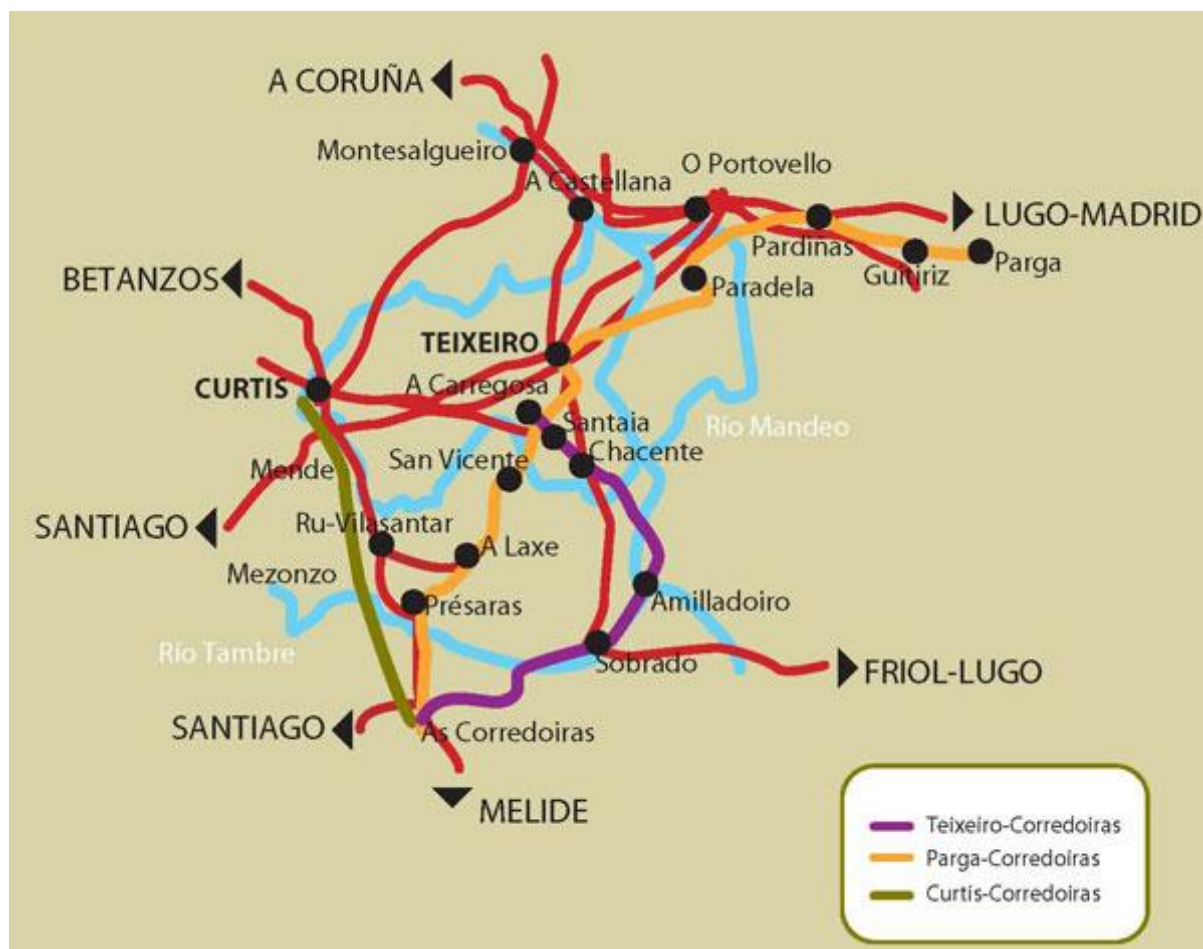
A CORUÑA
Montesalgueiro
A Castellana
O Portovello
LUGO-MADRID
Pardiñas
Guitiriz
Parga
BETANZOS
Paradela
TEIXEIRO
CURTIS
A Carregosa
Santaia
Chacente
Río Mandeo
Mende
San Vicente
SANTIAGO
Ru-Vilasantar
A Laxe
Mezonzo
Présaras
Amilladoiro
Río Tambre
Sobrado
FRIOL-LUGO
SANTIAGO
As Corredoiras
MELIDE
Teixeiro-Corredoiras
Parga-Corredoiras
Curtis-Corredoiras